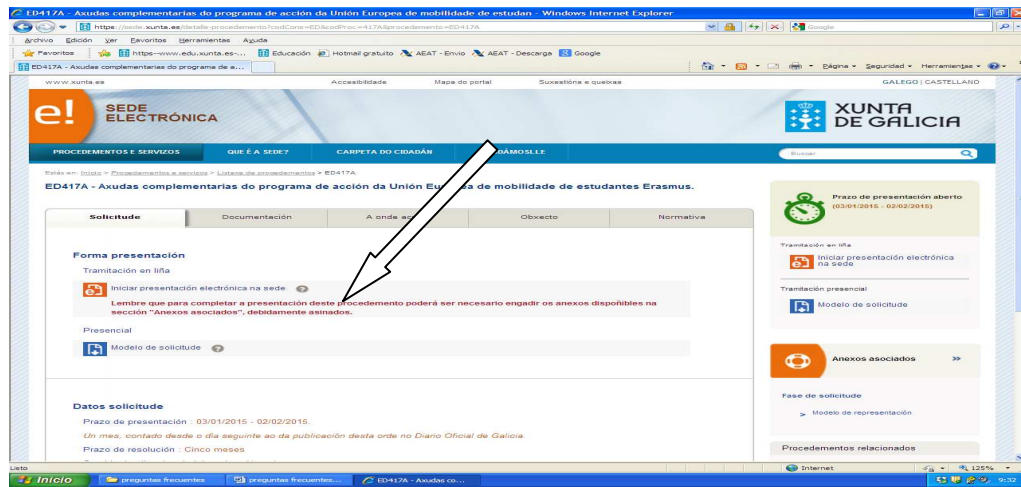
ED417A - Axudas complementarias do programa de acción da Unión Europea de mobilidade de estudan - Windows Internet Explorer

https://sede.xunta.es/detalle-procedemento?codCons=ED&codProc=417A&procedemento=ED417A

Google

Archivo Edición Ver Favoritos Herramientas Ayuda

Favoritos https--www.edu.xunta.es-... Educación Hotmail gratuito AEAT - Envío AEAT - Descarga Google

ED417A - Axudas complementarias do programa de a...

Página Seguridad Herramientas

www.xunta.es Accesibilidade Mapa do portal Suxestións e queixas GALEGO | CASTELLANO

e! SEDE ELECTRÓNICA

XUNTA DE GALICIA

PROCEDEMENTOS E SERVIZOS QUE É A SEDE? CARPETA DO CIDADÁN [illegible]DÁMOSLLE

Buscar

Estás en: Inicio > Procedementos e servizos > Listaxe de procedementos > ED417A

ED417A - Axudas complementarias do programa de acción da Unión Eu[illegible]a de mobilidade de estudantes Erasmus.

Solicitude Documentación A onde a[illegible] Obxecto Normativa

Forma presentación

Tramitación en liña

Iniciar presentación electrónica na sede

Lembre que para completar a presentación deste procedemento poderá ser necesario engadir os anexos dispoñibles na sección "Anexos asociados", debidamente asinados.

Presencial

Modelo de solicitude

Datos solicitude

Prazo de presentación : 03/01/2015 - 02/02/2015.

Un mes, contado desde o día seguinte ao da publicación desta orde no Diario Oficial de Galicia.

Prazo de resolución : Cinco meses

Prazo de presentación aberto (03/01/2015 - 02/02/2015)

Tramitación en liña

Iniciar presentación electrónica na sede

Tramitación presencial

Modelo de solicitude

Anexos asociados »

Fase de solicitude

> Modelo de representación

Procedementos relacionados

Listo

Internet 125%

Inicio preguntas frecuentes preguntas frecuentes... ED417A - Axudas co...

9:32